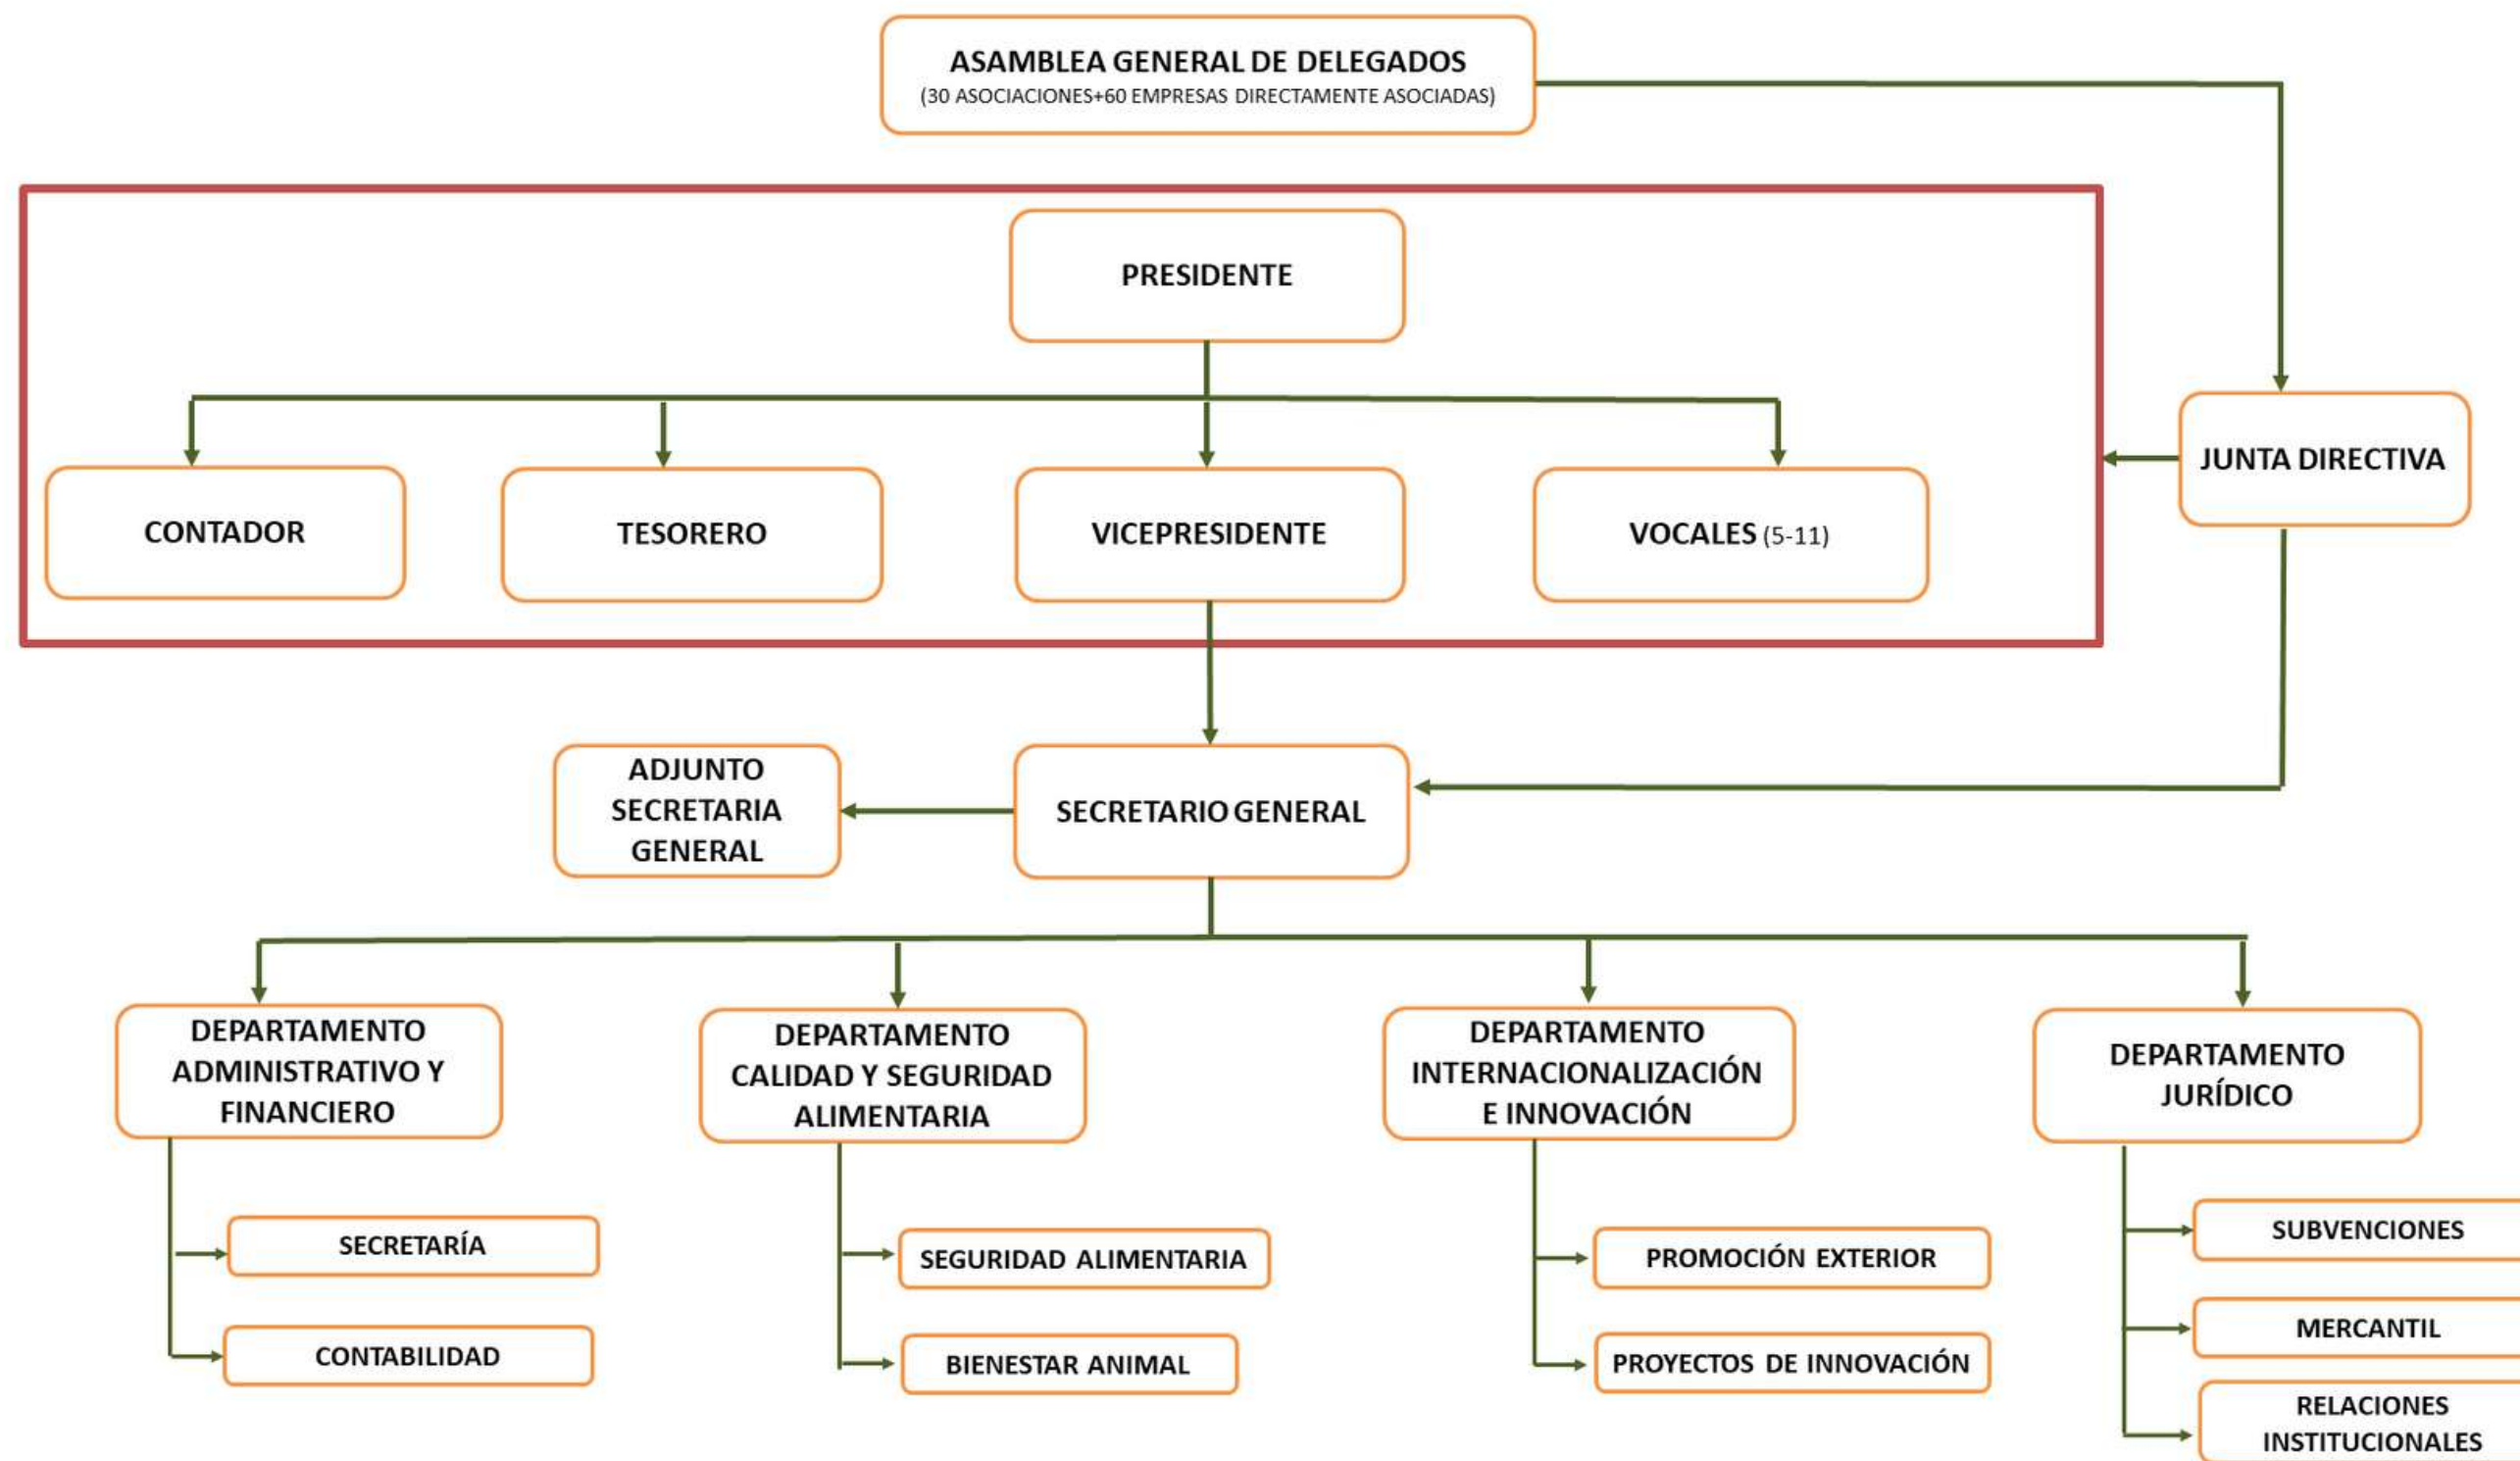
ASAMBLEA GENERAL DE DELEGADOS
(30 ASOCIACIONES+60 EMPRESAS DIRECTAMENTE ASOCIADAS)

PRESIDENTE

JUNTA DIRECTIVA

CONTADOR

TESORERO

VICEPRESIDENTE

VOCALES (5-11)

ADJUNTO SECRETARIA GENERAL

SECRETARIO GENERAL

DEPARTAMENTO ADMINISTRATIVO Y FINANCIERO

SECRETARÍA

CONTABILIDAD

DEPARTAMENTO CALIDAD Y SEGURIDAD ALIMENTARIA

SEGURIDAD ALIMENTARIA

BIENESTAR ANIMAL

DEPARTAMENTO INTERNACIONALIZACIÓN E INNOVACIÓN

PROMOCIÓN EXTERIOR

PROYECTOS DE INNOVACIÓN

DEPARTAMENTO JURÍDICO

SUBVENCIONES

MERCANTIL

RELACIONES INSTITUCIONALES